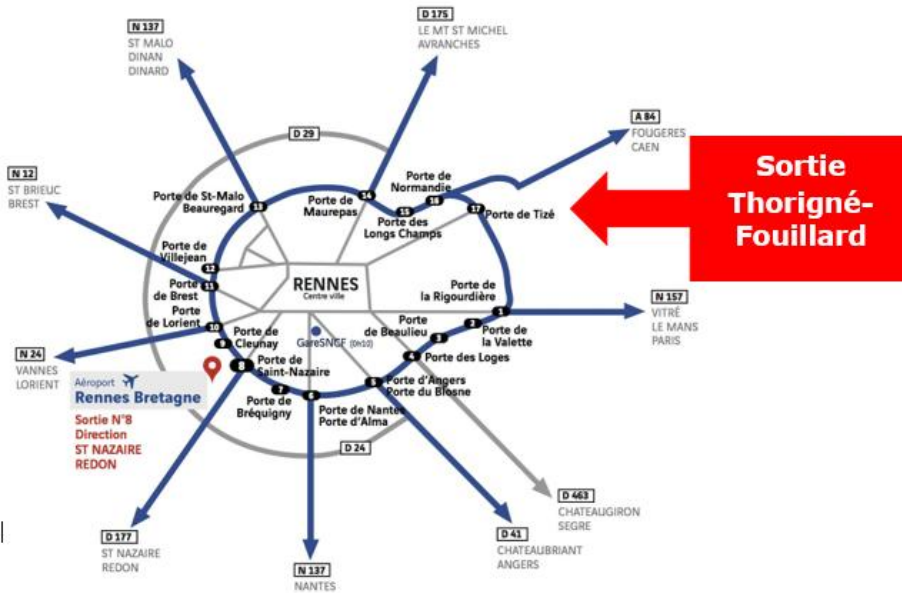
N 137
ST MALO
DINAN
DINARD

D 175
LE MT ST MICHEL
AVRANCHES

A 84
FOUGERES
CAEN

Sortie Thorigné-Fouillard

N 12
ST BRIEUC
BREST

D 29

Porte de St-Malo Beauregard
13

Porte de Maurepas
14

Porte de Normandie
16

15
Porte des Longs Champs

17
Porte de Tizé

Porte de Villejean
12

11
Porte de Brest

RENNES
Centre ville

Porte de la Rigourdière

N 157
VITRÉ
LE MANS
PARIS

Porte de Lorient
10

9
Porte de Cleunay

GareSNCF (0h10)

Porte de Beaulieu

1
2
Porte de la Valette
3

4
Porte des Loges

N 24
VANNES
LORIENT

Aéroport
Rennes Bretagne

8
Porte de Saint-Nazaire

7
Porte de Bréquigny

6
Porte de Nantes
Porte d'Alma

5
Porte d'Angers
Porte du Blosne

Sortie N°8
Direction
ST NAZAIRE
REDON

D 24

D 463
CHATEAUGIRON
SEGRE

D 177
ST NAZAIRE
REDON

N 137
NANTES

D 41
CHATEAUBRIANT
ANGERS